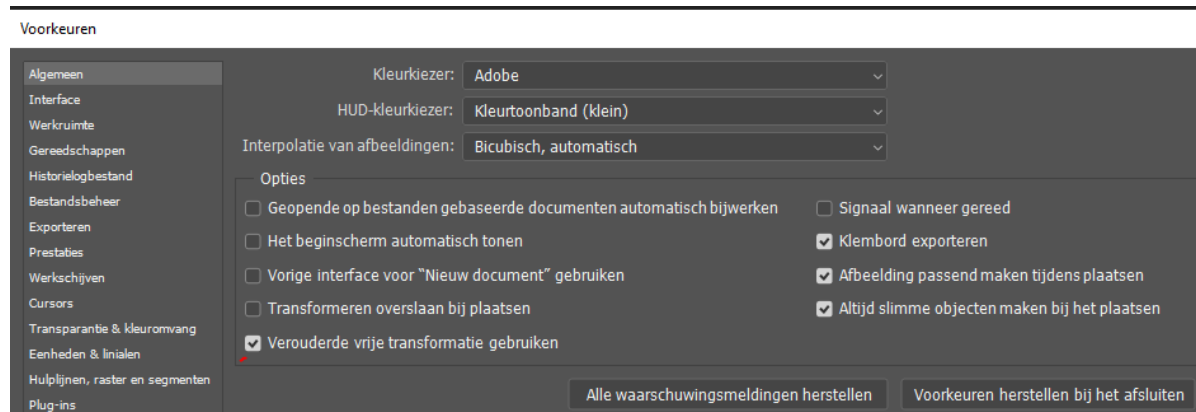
Voorkeuren

Algemeen
Interface
Werkruimte
Gereedschappen
Historielogbestand
Bestandsbeheer
Exporteren
Prestaties
Werkschijven
Cursors
Transparantie & kleuromvang
Eenheden & linialen
Hulplijnen, raster en segmenten
Plug-ins

Kleurkiezer: Adobe
HUD-kleurkiezer: Kleurtoonband (klein)
Interpolatie van afbeeldingen: Bicubisch, automatisch

Opties
Geopende op bestanden gebaseerde documenten automatisch bijwerken
Het beginscherm automatisch tonen
Vorige interface voor "Nieuw document" gebruiken
Transformeren overslaan bij plaatsen
Verouderde vrije transformatie gebruiken
Signaal wanneer gereed
Klembord exporteren
Afbeelding passend maken tijdens plaatsen
Altijd slimme objecten maken bij het plaatsen

Alle waarschuwingsmeldingen herstellen
Voorkeuren herstellen bij het afsluiten